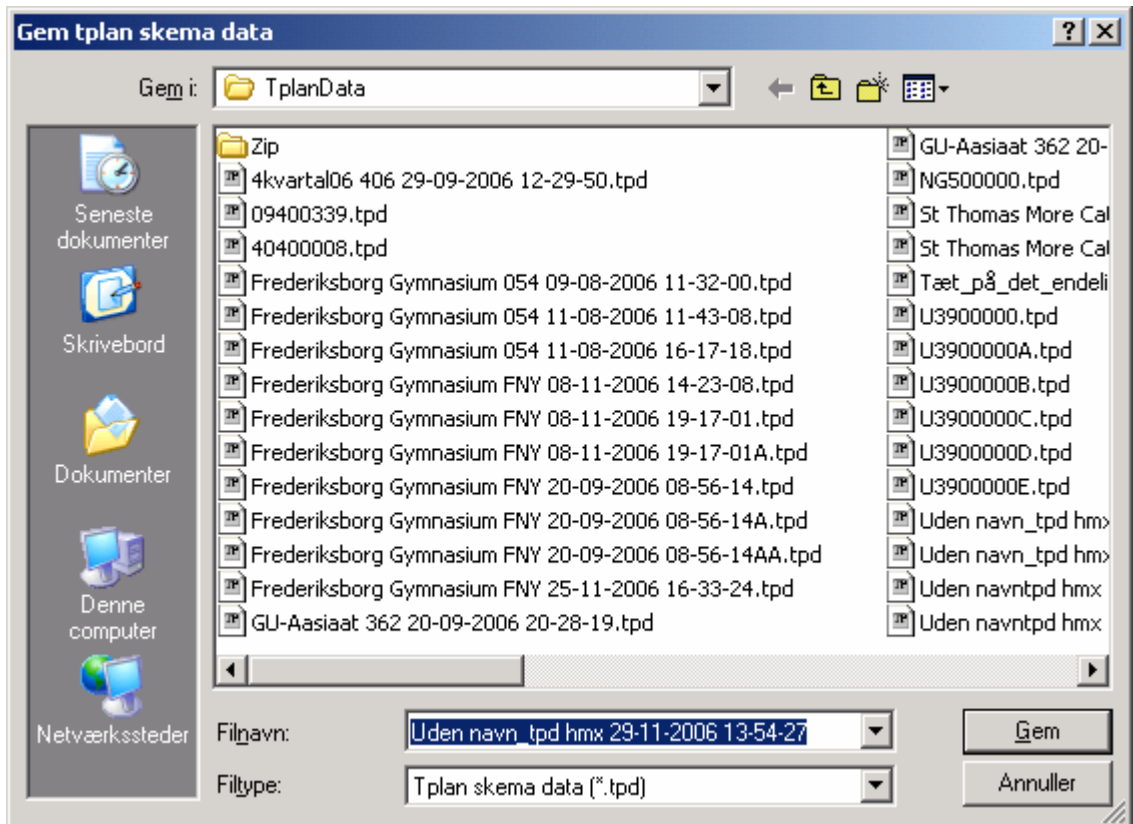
Gem tplan skema data

?
×

Gem i: TplanData

Seneste dokumenter
Skrivebord
Dokumenter
Denne computer
Netværkssteder

Zip
4kvartal06 406 29-09-2006 12-29-50.tpd
09400339.tpd
40400008.tpd
Frederiksborg Gymnasium 054 09-08-2006 11-32-00.tpd
Frederiksborg Gymnasium 054 11-08-2006 11-43-08.tpd
Frederiksborg Gymnasium 054 11-08-2006 16-17-18.tpd
Frederiksborg Gymnasium FNY 08-11-2006 14-23-08.tpd
Frederiksborg Gymnasium FNY 08-11-2006 19-17-01.tpd
Frederiksborg Gymnasium FNY 08-11-2006 19-17-01A.tpd
Frederiksborg Gymnasium FNY 20-09-2006 08-56-14.tpd
Frederiksborg Gymnasium FNY 20-09-2006 08-56-14A.tpd
Frederiksborg Gymnasium FNY 20-09-2006 08-56-14AA.tpd
Frederiksborg Gymnasium FNY 25-11-2006 16-33-24.tpd
GU-Aasiaat 362 20-09-2006 20-28-19.tpd

GU-Aasiaat 362 20-
NG500000.tpd
St Thomas More Ca
St Thomas More Ca
Tæt_på_det_endeli
U3900000.tpd
U3900000A.tpd
U3900000B.tpd
U3900000C.tpd
U3900000D.tpd
U3900000E.tpd
Uden navn_tpd hm
Uden navn_tpd hm
Uden navntpd hmx
Uden navntpd hmx

Filnavn: Uden navn_tpd hmx 29-11-2006 13-54-27
Filtype: Tplan skema data (*.tpd)

Gem
Annuller